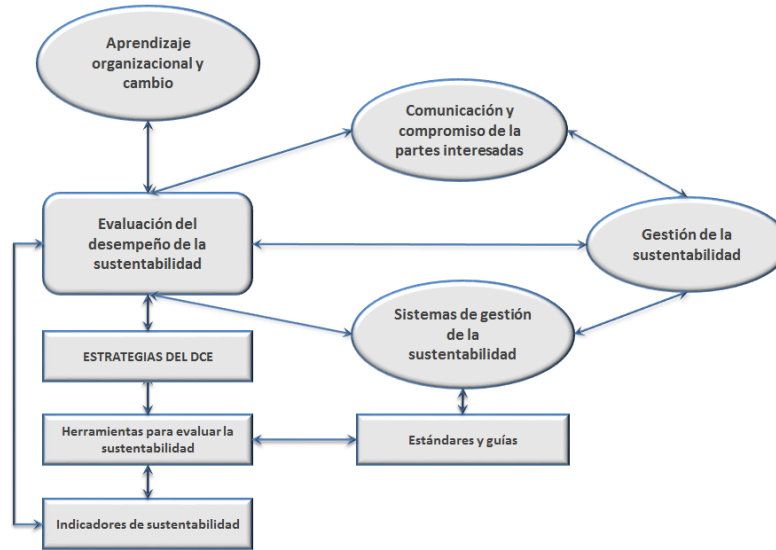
Aprendizaje organizacional y cambio

Comunicación y compromiso de la partes interesadas

Evaluación del desempeño de la sustentabilidad

Gestión de la sustentabilidad

Sistemas de gestión de la sustentabilidad

ESTRATEGIAS DEL DCE

Herramientas para evaluar la sustentabilidad

Estándares y guías

Indicadores de sustentabilidad